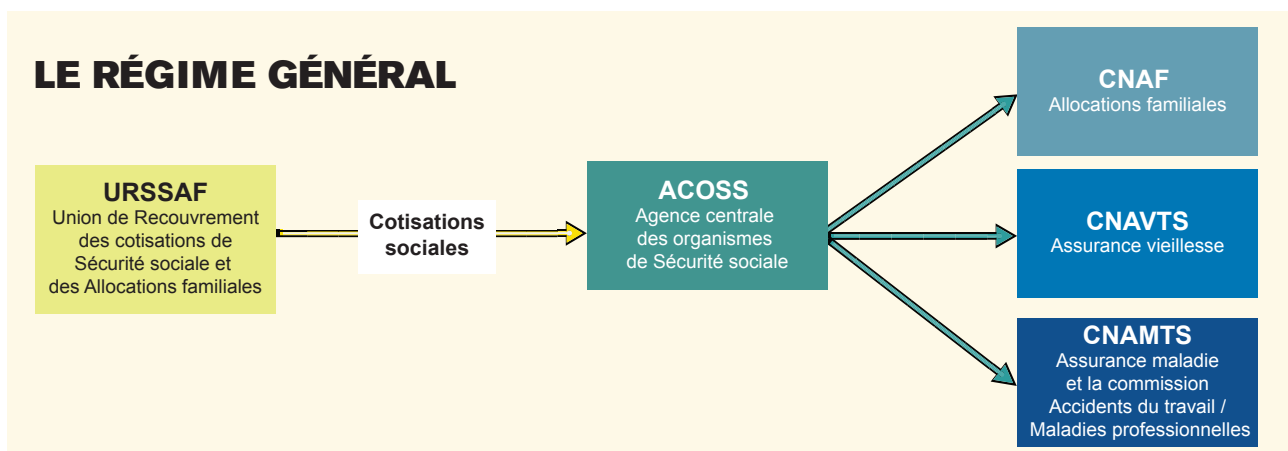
LE RÉGIME GÉNÉRAL

URSSAF
Union de Recouvrement des cotisations de Sécurité sociale et des Allocations familiales

Cotisations sociales

ACOSS
Agence centrale des organismes de Sécurité sociale

CNAF
Allocations familiales

CNAVTS
Assurance vieillesse

CNAMTS
Assurance maladie et la commission Accidents du travail / Maladies professionnelles